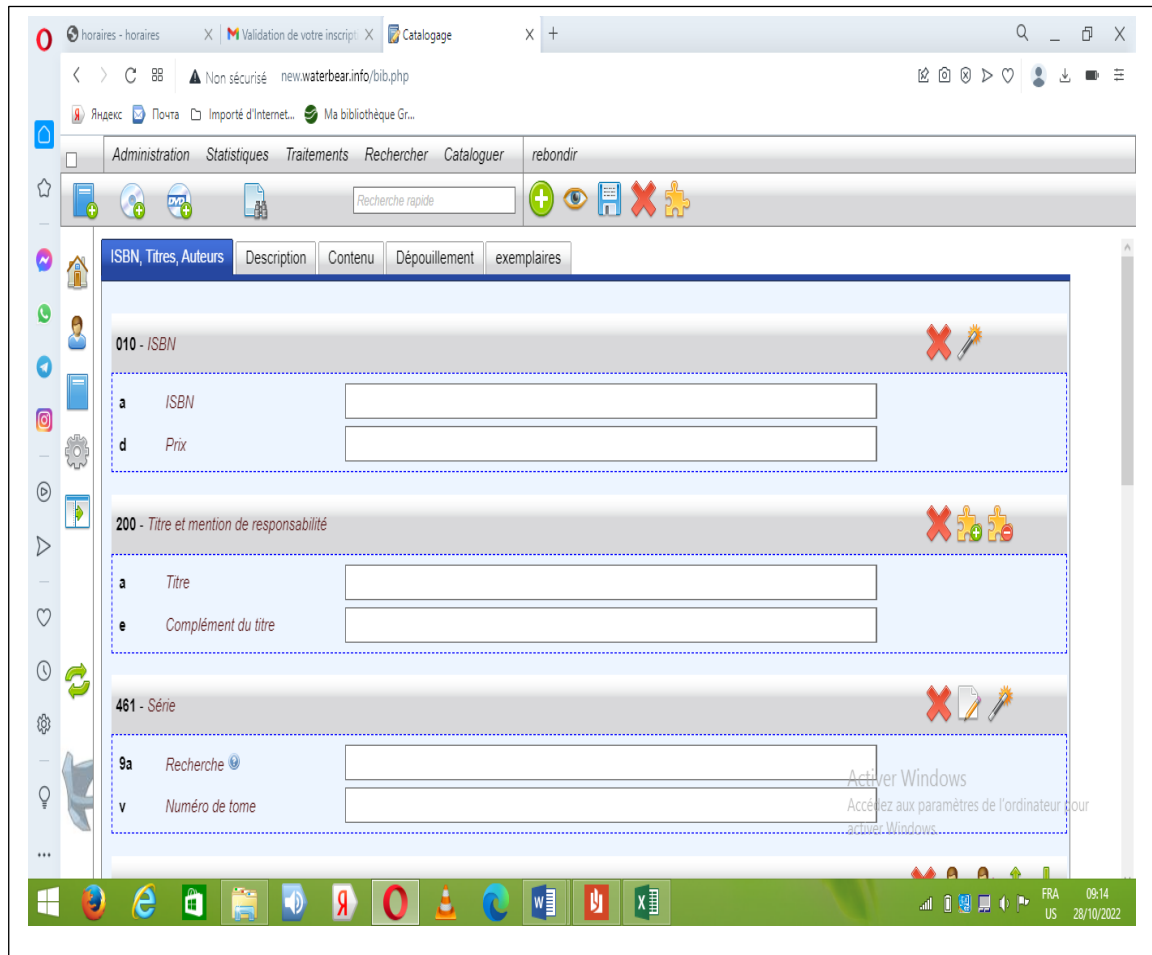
horaires - horaires
Validation de votre inscript
Catalogage
Non sécurisé new.waterbear.info/bib.php
Яндекс Почта Importé d'Internet... Ma bibliothèque Gr...

Administration Statistiques Traitements Rechercher Cataloguer rebondir

Recherche rapide

ISBN, Titres, Auteurs | Description | Contenu | Dépouillement | exemplaires

010 - ISBN
a ISBN
d Prix

200 - Titre et mention de responsabilité
a Titre
e Complément du titre

461 - Série
9a Recherche
v Numéro de tome

Activer Windows
Accédez aux paramètres de l'ordinateur pour activer Windows.

FRA US 09:14 28/10/2022